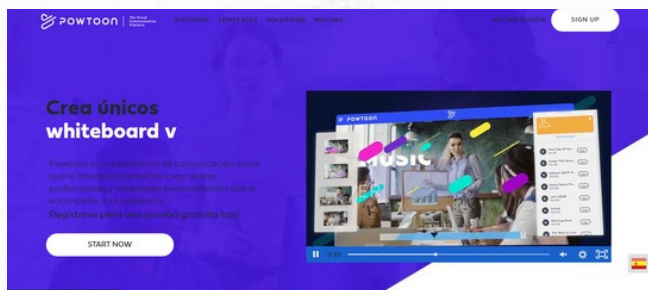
POWTOON | The Visual Communication Platform DISCOVER TEMPLATES SOLUTIONS PRICING

INICIAR SESIÓN SIGN UP

Crea únicos whiteboard v

Powtoon es la plataforma de comunicación visual que le brinda la libertad de crear videos profesionales y atractivos personalizados que le encantarán a su audiencia. Regístrese para una prueba gratuita hoy.

START NOW

POWTOON

Music

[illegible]